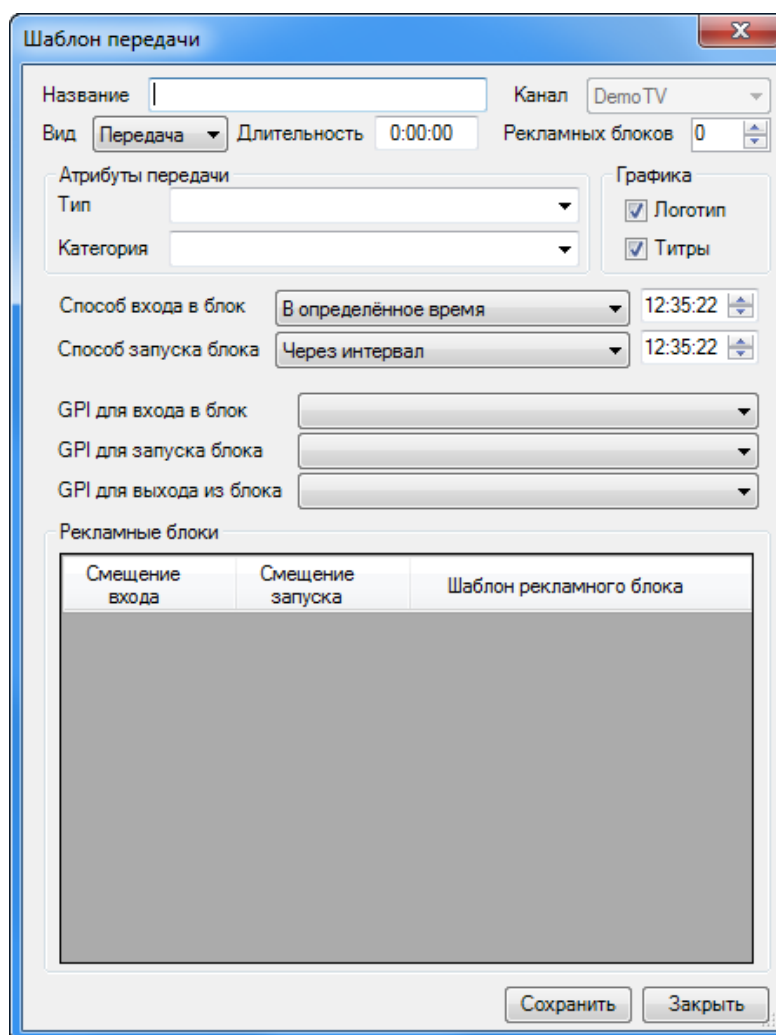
Шаблон передачи

Название

Канал DemoTV

Вид Передача Длительность 0:00:00 Рекламных блоков 0

Атрибуты передачи

Тип

Категория

Графика

Логотип

Титры

Способ входа в блок В определённое время 12:35:22

Способ запуска блока Через интервал 12:35:22

GPI для входа в блок

GPI для запуска блока

GPI для выхода из блока

Рекламные блоки

| Смещение входа | Смещение запуска | Шаблон рекламного блока |
|---|---|---|

Сохранить Закрыть